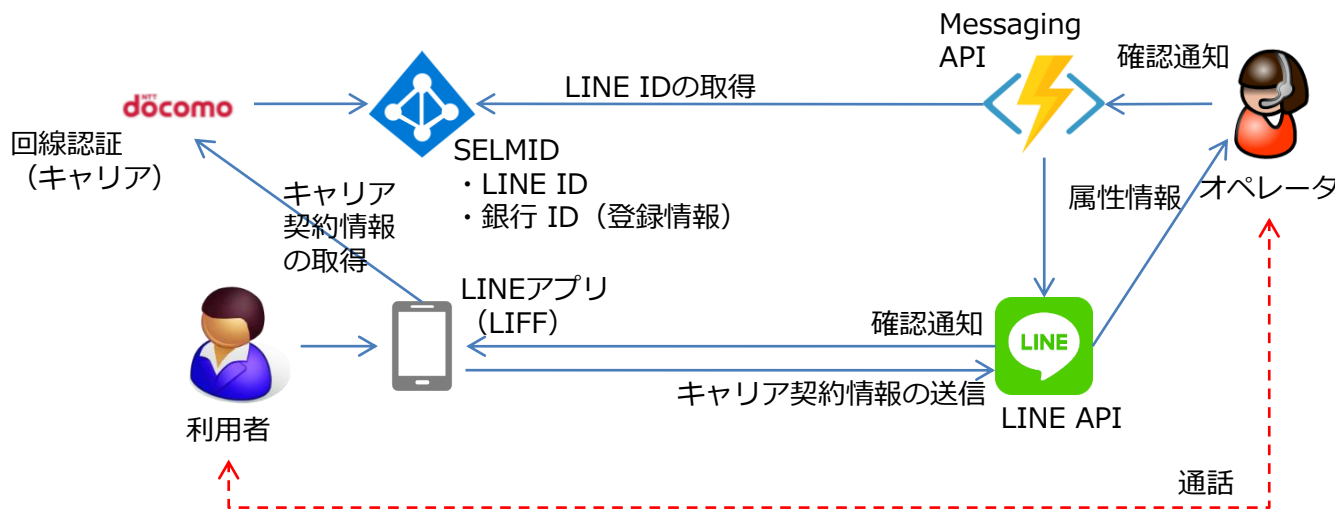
NTT docomo

回線認証
（キャリア）

SELMID
・LINE ID
・銀行 ID（登録情報）

LINE IDの取得

Messaging API

確認通知

オペレータ

属性情報

キャリア
契約情報
の取得

LINEアプリ
（LIFF）

確認通知

LINE

キャリア契約情報の送信

LINE API

利用者

通話